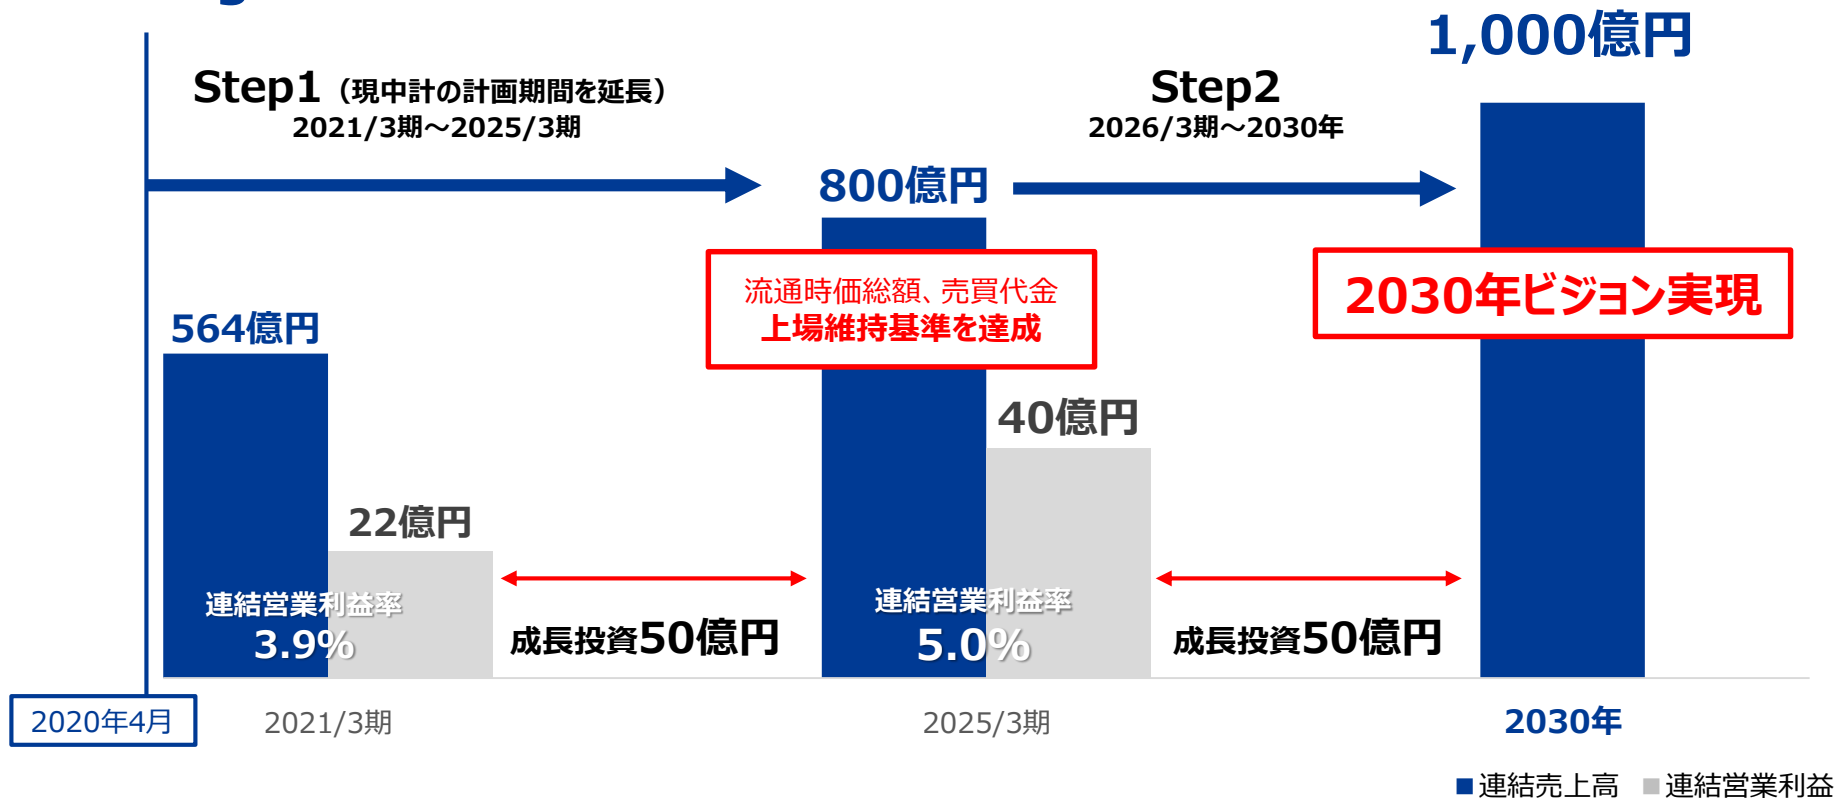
1,000億円

Step1（現中計の計画期間を延長）
2021/3期～2025/3期

Step2
2026/3期～2030年

800億円

流通時価総額、売買代金
上場維持基準を達成

2030年ビジョン実現

564億円

40億円

22億円

連結営業利益率
3.9%

成長投資50億円

連結営業利益率
5.0%

成長投資50億円

2020年4月

2021/3期

2025/3期

2030年

■連結売上高　■連結営業利益